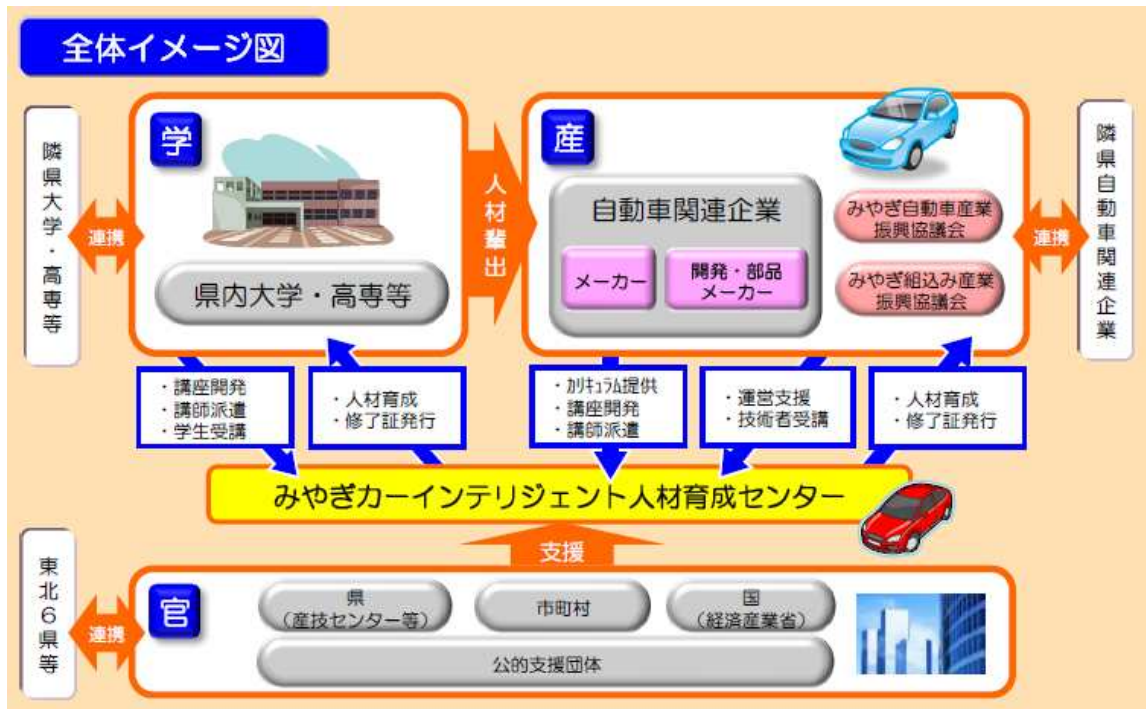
全体イメージ図

隣県大学・高専等

連携

学

県内大学・高専等

人材輩出

産

自動車関連企業

メーカー

開発・部品メーカー

みやぎ自動車産業振興協議会

みやぎ組込み産業振興協議会

連携

隣県自動車関連企業

・講座開発
・講師派遣
・学生受講

・人材育成
・修了証発行

・カリキュラム提供
・講座開発
・講師派遣

・運営支援
・技術者受講

・人材育成
・修了証発行

みやぎカーインテリジェント人材育成センター

支援

東北6県等

連携

官

県
（産技センター等）

市町村

国
（経済産業省）

公的支援団体